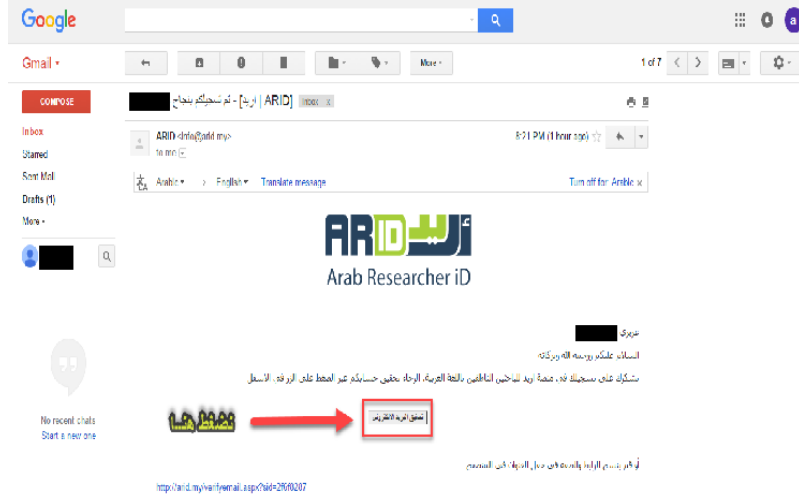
Google

Gmail ▾

COMPOSE

Inbox
Starred
Sent Mail
Drafts (1)
More ▾

No recent chats
Start a new one

More ▾

1 of 7

[ARID | أريد] - تم تسجيلكم بنجاح Inbox x

ARID <info@arid.my>
to me

8:21 PM (1 hour ago)

Arabic ▾ > English ▾ Translate message
Turn off for: Arabic x

ARID أريد
Arab Researcher iD

عزيزي

السلام عليكم ورحمة الله وبركاته

نشكرك على تسجيلك في منصة أريد للباحثين الناطقين باللغة العربية. الرجاء تحقيق حسابكم عبر الضغط على الرابط الأسفل

اضغط هنا

تحقق البريد الالكتروني

أو قم بنسخ الرابط والصقه في مدخل العنوان في المتصفح

http://arid.my/verifyemail.aspx?sid=2f6f0207